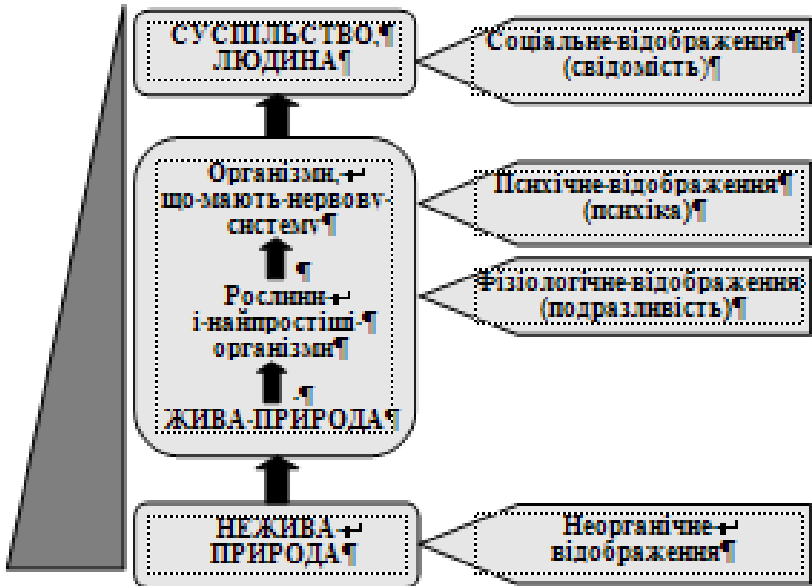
СУСПІЛЬСТВО, ЛЮДИНА

Соціальне відображення (свідомість)

Організми, що мають нервову систему

Психічне відображення (психіка)

Рослини і найпростіші організми

Фізіологічне відображення (подразливість)

ЖИВА ПРИРОДА

НЕЖИВА ПРИРОДА

Неорганічне відображення